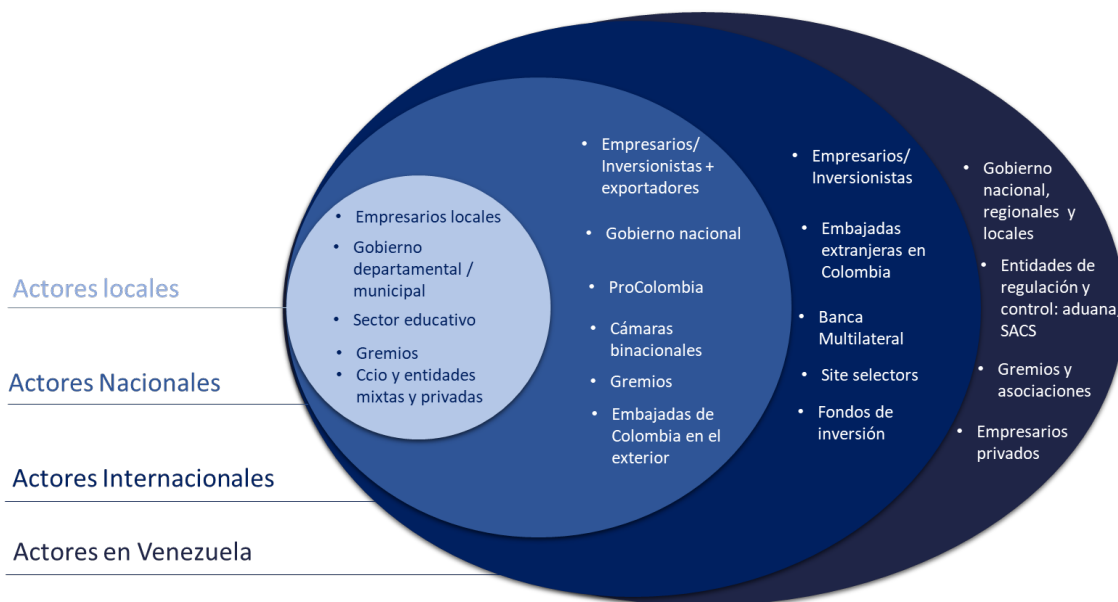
Actores locales

Actores Nacionales

Actores Internacionales

Actores en Venezuela

• Empresarios locales
• Gobierno departamental / municipal
• Sector educativo
• Gremios
• Ccio y entidades mixtas y privadas

• Empresarios/ Inversionistas + exportadores
• Gobierno nacional
• ProColombia
• Cámaras binacionales
• Gremios
• Embajadas de Colombia en el exterior

• Empresarios/ Inversionistas
• Embajadas extranjeras en Colombia
• Banca Multilateral
• Site selectors
• Fondos de inversión

• Gobierno nacional, regionales y locales
• Entidades de regulación y control: aduana, SACS
• Gremios y asociaciones
• Empresarios privados